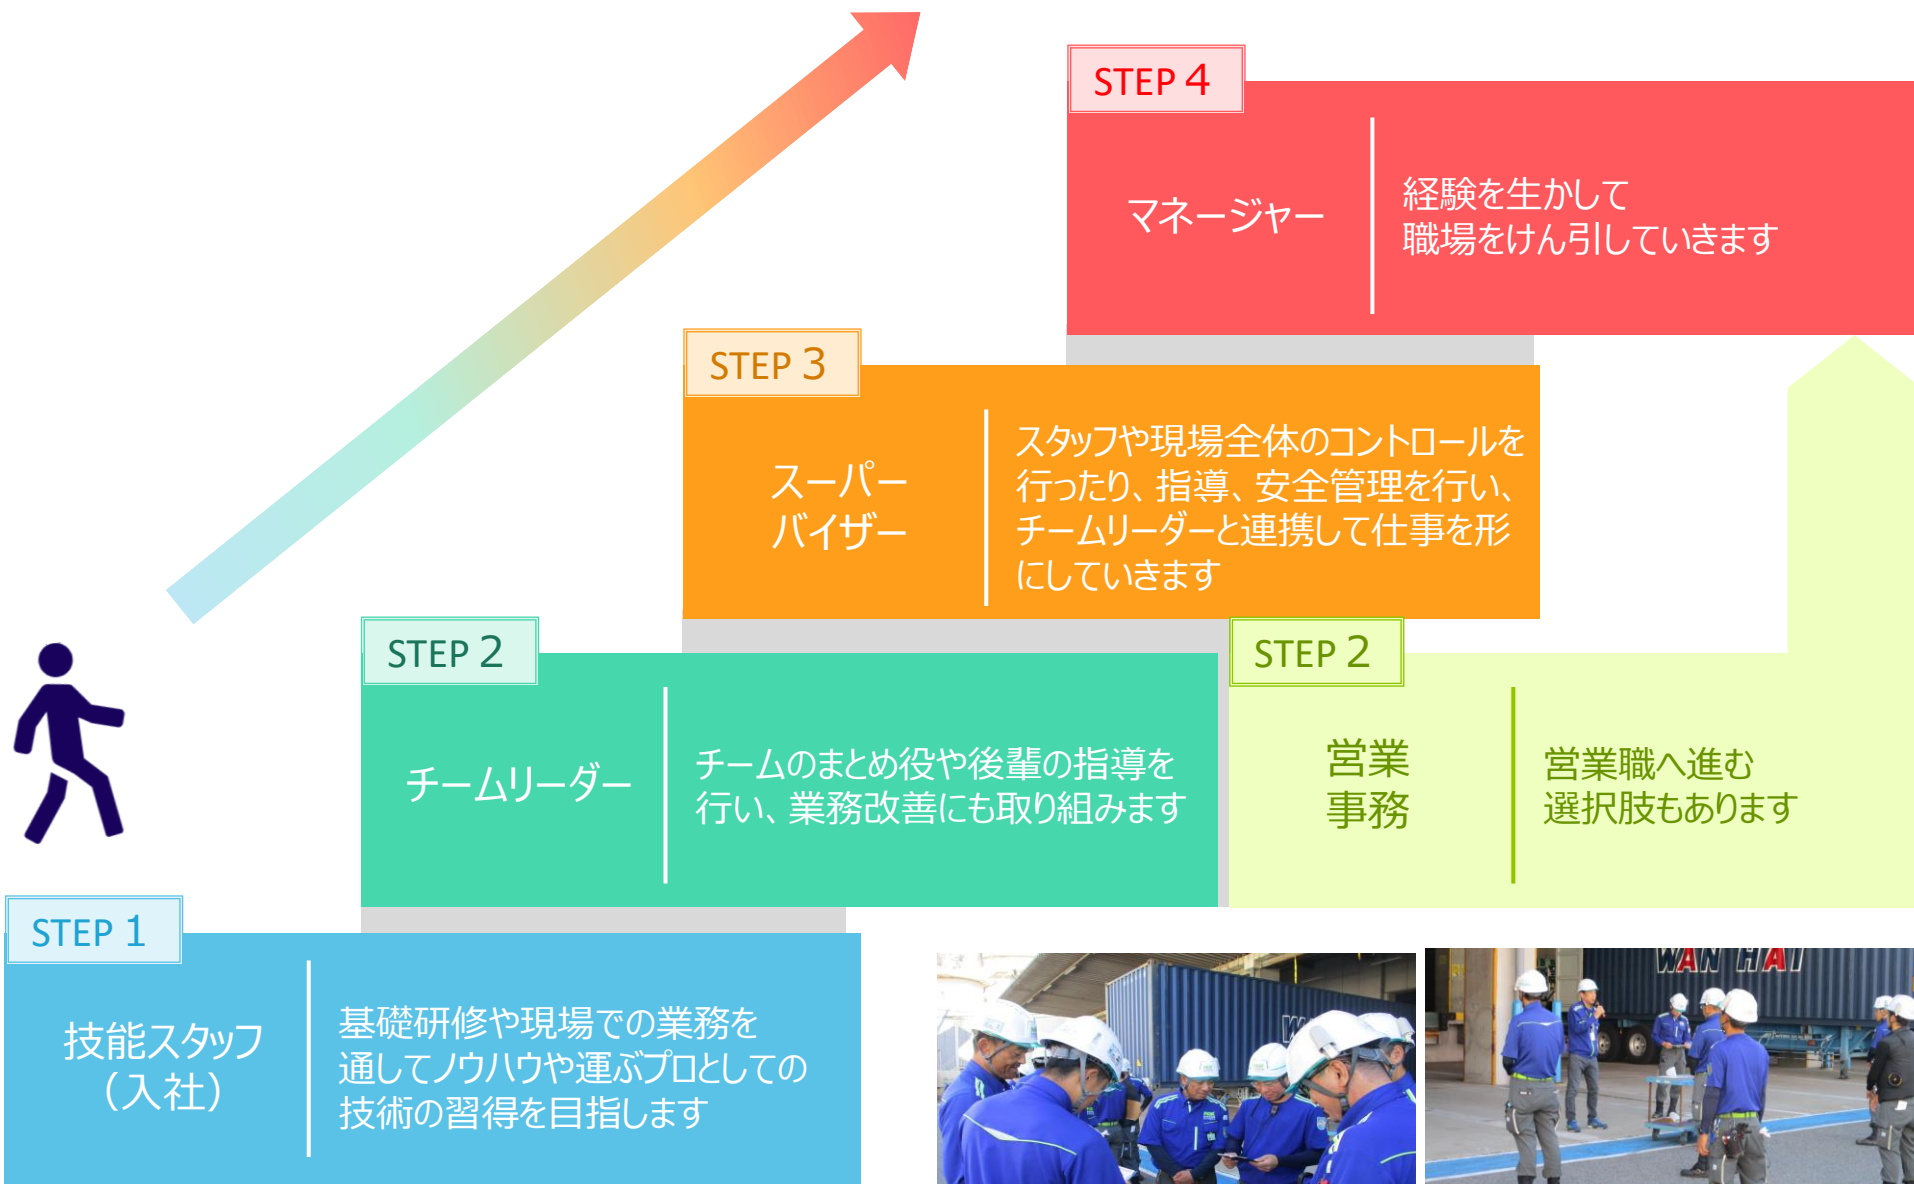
STEP 4

マネージャー

経験を生かして
職場をけん引していきます

STEP 3

スーパーバイザー

スタッフや現場全体のコントロールを行ったり、指導、安全管理を行い、チームリーダーと連携して仕事を形にしていきます

STEP 2

チームリーダー

チームのまとめ役や後輩の指導を行い、業務改善にも取り組みます

STEP 2

営業事務

営業職へ進む
選択肢もあります

STEP 1

技能スタッフ
（入社）

基礎研修や現場での業務を通してノウハウや運ぶプロとしての技術の習得を目指します

WAN HAI